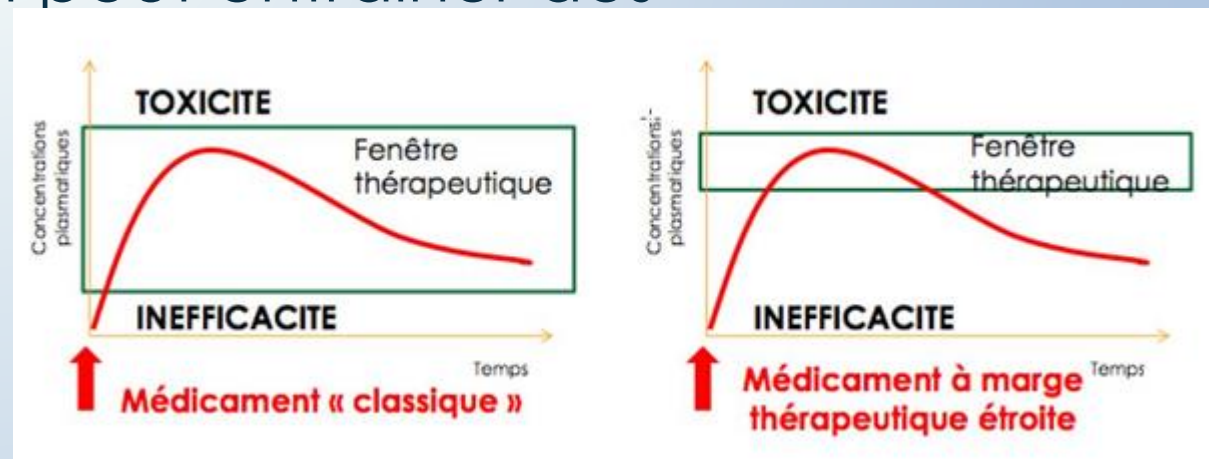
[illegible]

TOXICITE

Concentrations plasmatiques

Fenêtre thérapeutique

INEFFICACITE

Temps

Médicament « classique »

TOXICITE

Concentrations plasmatiques

Fenêtre thérapeutique

INEFFICACITE

Temps

Médicament à marge thérapeutique étroite